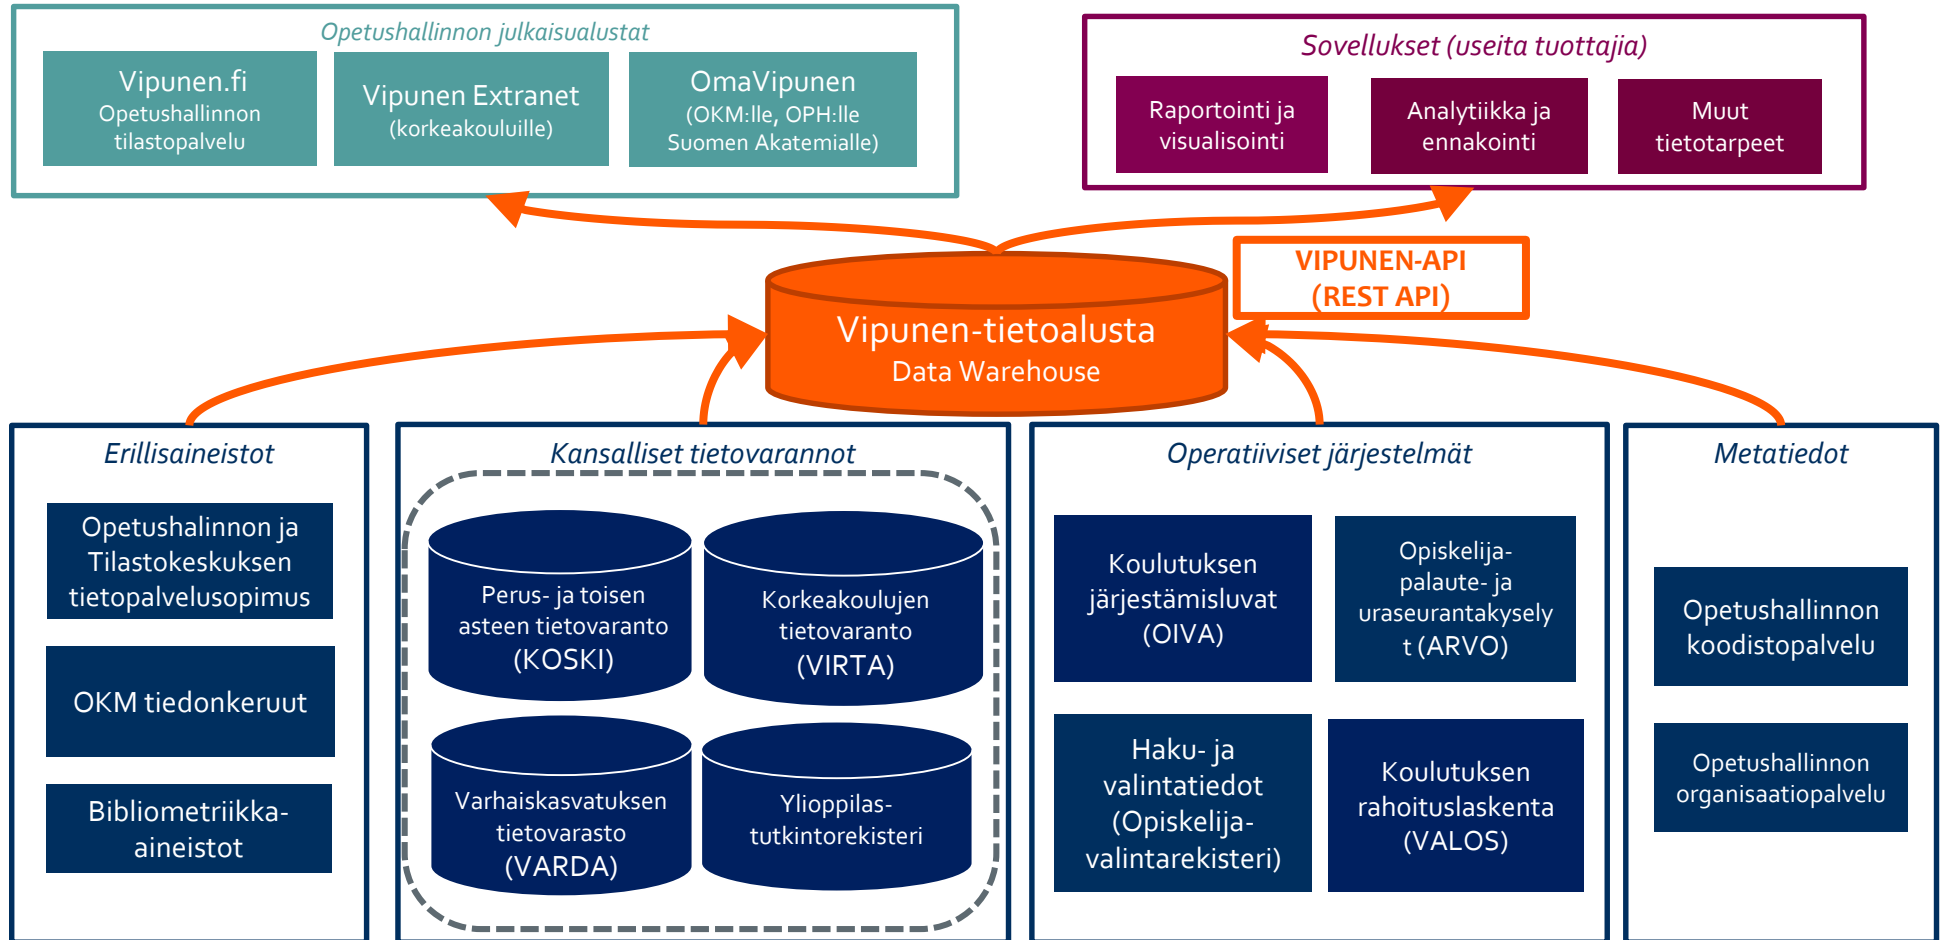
Opetushallinnon julkaisualustat

Vipunen.fi
Opetushallinnon tilastopalvelu

Vipunen Extranet
(korkeakouluille)

OmaVipunen
(OKM:lle, OPH:lle Suomen Akatemialle)

Sovellukset (useita tuottajia)

Raportointi ja visualisointi

Analytiikka ja ennakointi

Muut tietotarpeet

VIPUNEN-API
(REST API)

Vipunen-tietoalusta
Data Warehouse

Erillisaineistot

Opetushalinnon ja Tilastokeskuksen tietopalvelusopimus

OKM tiedonkeruut

Bibliometriikka-aineistot

Kansalliset tietovarannot

Perus- ja toisen asteen tietovaranto (KOSKI)

Korkeakoulujen tietovaranto (VIRTA)

Varhaiskasvatuksen tietovarasto (VARDA)

Ylioppilas-tutkintorekisteri

Operatiiviset järjestelmät

Koulutuksen järjestämisluvat (OIVA)

Opiskelija-palaute- ja uraseurantakyselyt (ARVO)

Haku- ja valintatiedot (Opiskelija-valintarekisteri)

Koulutuksen rahoituslaskenta (VALOS)

Metatiedot

Opetushallinnon koodistopalvelu

Opetushallinnon organisaatiopalvelu